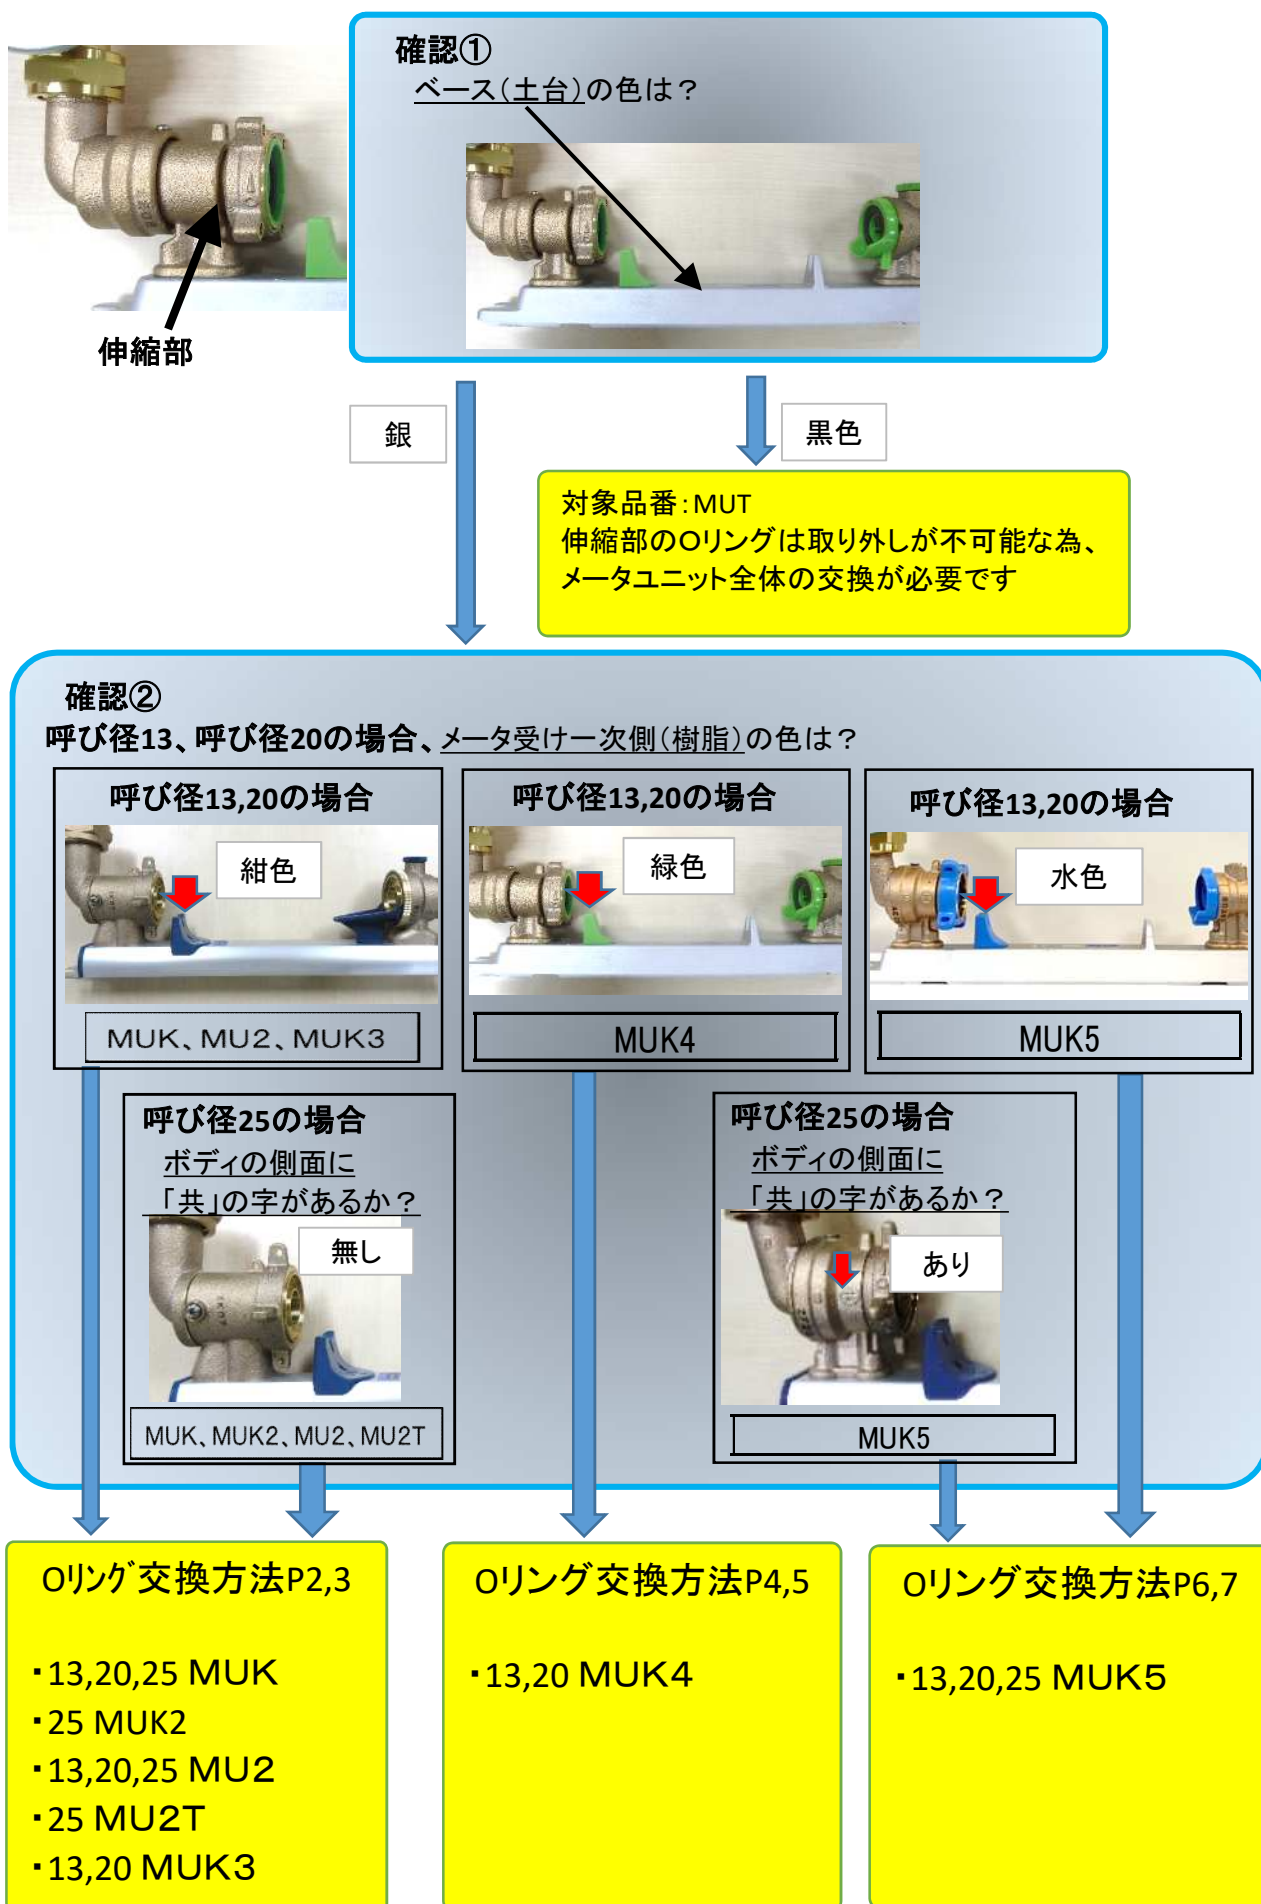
伸縮部

確認①
ベース(土台)の色は？

銀

黒色

対象品番：MUT
伸縮部のOリングは取り外しが不可能な為、メータユニット全体の交換が必要です

確認②
呼び径13、呼び径20の場合、メータ受け一次側(樹脂)の色は？

呼び径13,20の場合
紺色
MUK、MU2、MUK3

呼び径13,20の場合
緑色
MUK4

呼び径13,20の場合
水色
MUK5

呼び径25の場合
ボディの側面に
「共」の字があるか？
無し
MUK、MUK2、MU2、MU2T

呼び径25の場合
ボディの側面に
「共」の字があるか？
あり
MUK5

Oリング交換方法P2,3

・13,20,25 MUK
・25 MUK2
・13,20,25 MU2
・25 MU2T
・13,20 MUK3

Oリング交換方法P4,5

・13,20 MUK4

Oリング交換方法P6,7

・13,20,25 MUK5